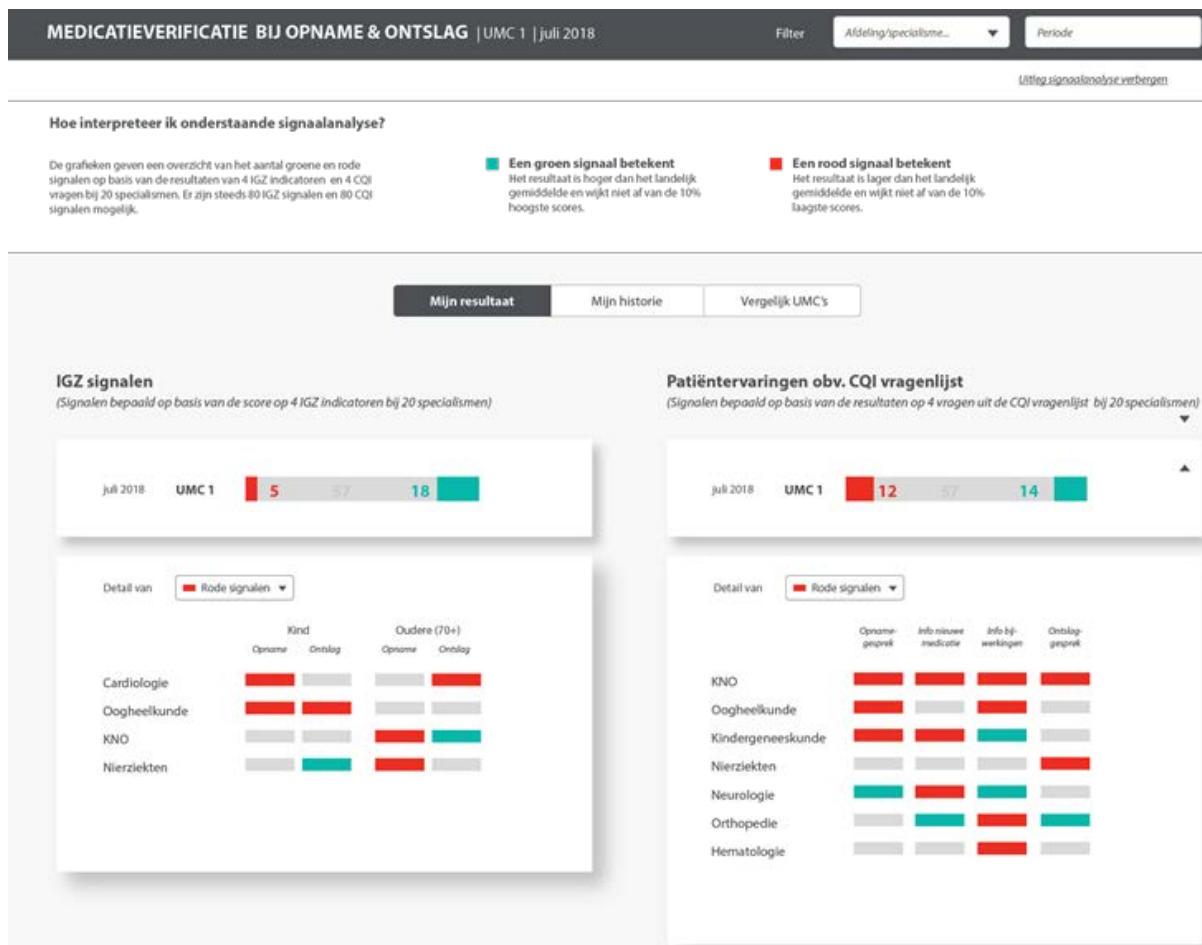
MEDICATIEVERIFICATIE BIJ OPNAME & ONTSLAG | UMC 1 | juli 2018

Filter Afdeling/specialisme... Periode

Uitleg signaalanalyse verbergen

Hoe interpreteer ik onderstaande signaalanalyse?

De grafieken geven een overzicht van het aantal groene en rode signalen op basis van de resultaten van 4 IGZ indicatoren en 4 CQI vragen bij 20 specialismen. Er zijn steeds 80 IGZ signalen en 80 CQI signalen mogelijk.

Een groen signaal betekent
Het resultaat is hoger dan het landelijk gemiddelde en wijkt niet af van de 10% hoogste scores.

Een rood signaal betekent
Het resultaat is lager dan het landelijk gemiddelde en wijkt niet af van de 10% laagste scores.

Mijn resultaat | Mijn historie | Vergelijk UMC's

IGZ signalen
(Signalen bepaald op basis van de score op 4 IGZ indicatoren bij 20 specialismen)

juli 2018 UMC 1 5 57 18

Detail van Rode signalen

Kind
Opname Ontslag
Oudere (70+)
Opname Ontslag

Cardiologie
Oogheelkunde
KNO
Nierziekten

Patiëntervaringen obv. CQI vragenlijst
(Signalen bepaald op basis van de resultaten op 4 vragen uit de CQI vragenlijst bij 20 specialismen)

juli 2018 UMC 1 12 57 14

Detail van Rode signalen

Opnamegesprek
Info nieuwe medicatie
Info bijwerkingen
Ontslaggesprek

KNO
Oogheelkunde
Kindergeneeskunde
Nierziekten
Neurologie
Orthopedie
Hematologie